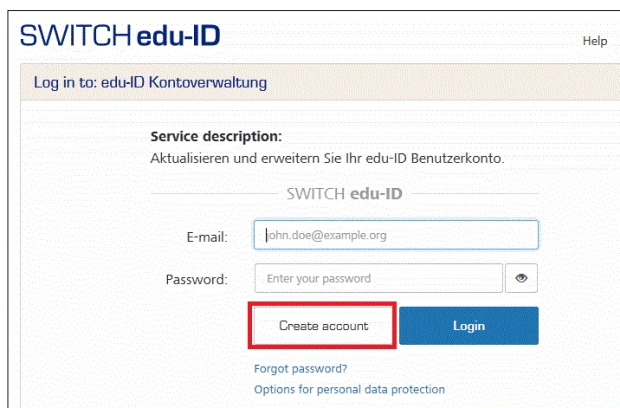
SWITCH edu-ID

Help

Log in to: edu-ID Kontoverwaltung

Service description:
Aktualisieren und erweitern Sie Ihr edu-ID Benutzerkonto.

SWITCH edu-ID

E-mail: john.doe@example.org

Password: Enter your password

Create account

Login

Forgot password?

Options for personal data protection